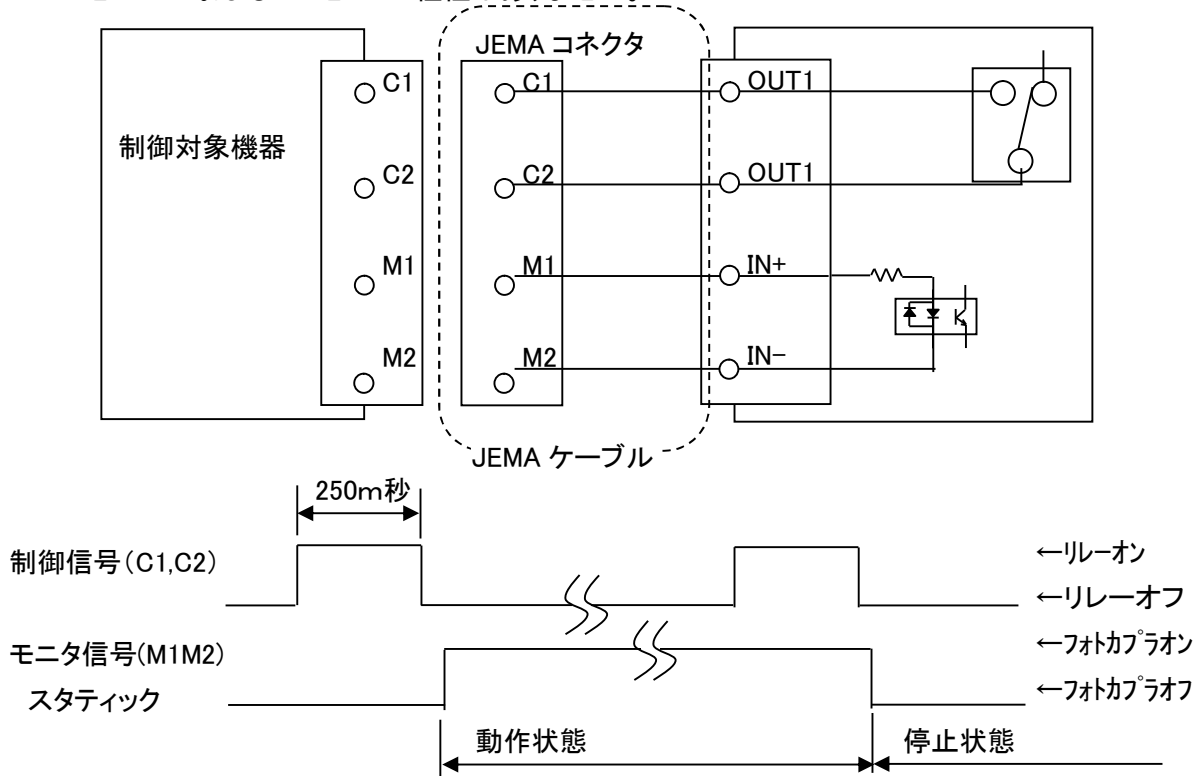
JEMA コネクタ

制御対象機器

C1
C2
M1
M2

C1
C2
M1
M2

OUT1
OUT1
IN+
IN−

JEMA ケーブル

250m秒

制御信号(C1,C2)

←リレーオン
←リレーオフ

モニタ信号(M1M2)
スタティック

←フォトカプラオン
←フォトカプラオフ

動作状態

停止状態